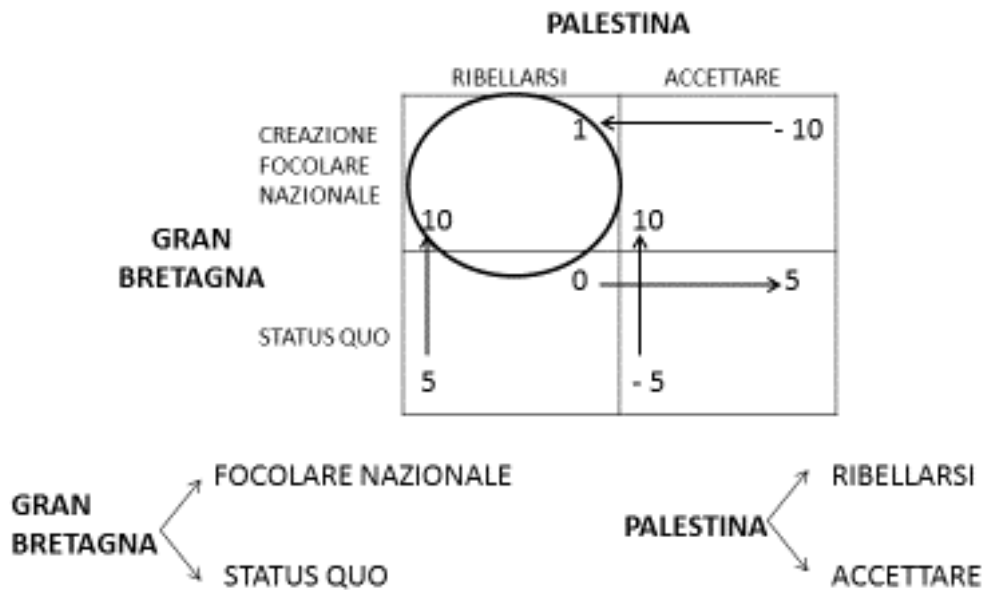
PALESTINA

RIBELLARSI ACCETTARE

CREAZIONE FOCOLARE NAZIONALE

GRAN BRETAGNA

STATUS QUO

| | RIBELLARSI | ACCETTARE |
|---|---|---|
| CREAZIONE FOCOLARE NAZIONALE | 1, 10 | - 10, 10 |
| STATUS QUO | 0, 5 | 5, - 5 |

GRAN BRETAGNA
FOCOLARE NAZIONALE
STATUS QUO

PALESTINA
RIBELLARSI
ACCETTARE